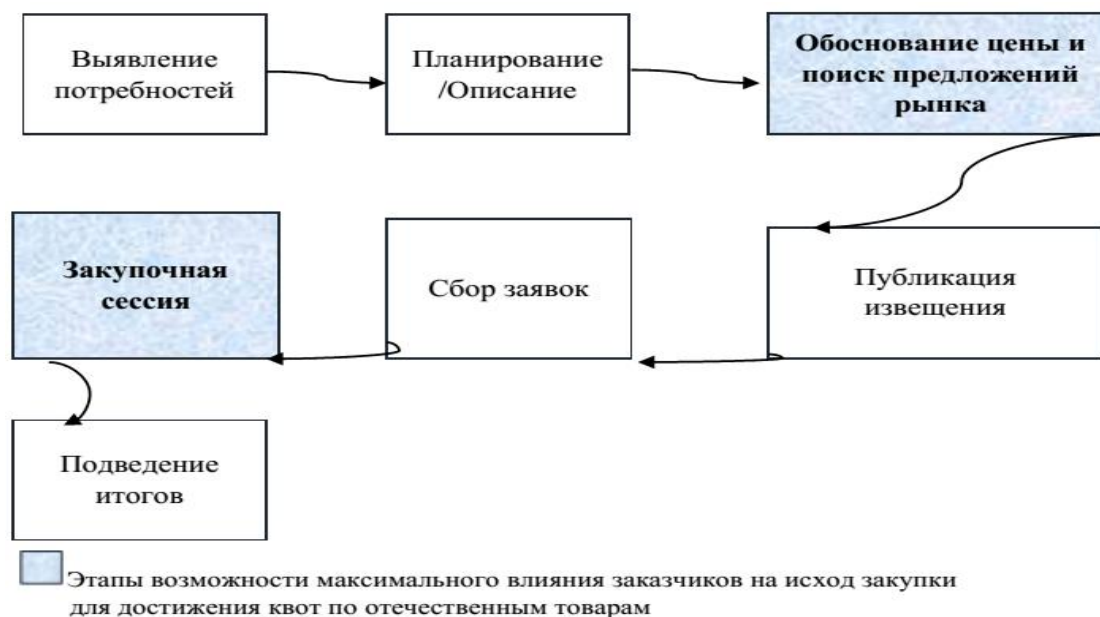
Выявление потребностей

Планирование /Описание

Обоснование цены и поиск предложений рынка

Закупочная сессия

Сбор заявок

Публикация извещения

Подведение итогов

Этапы возможности максимального влияния заказчиков на исход закупки для достижения квот по отечественным товарам